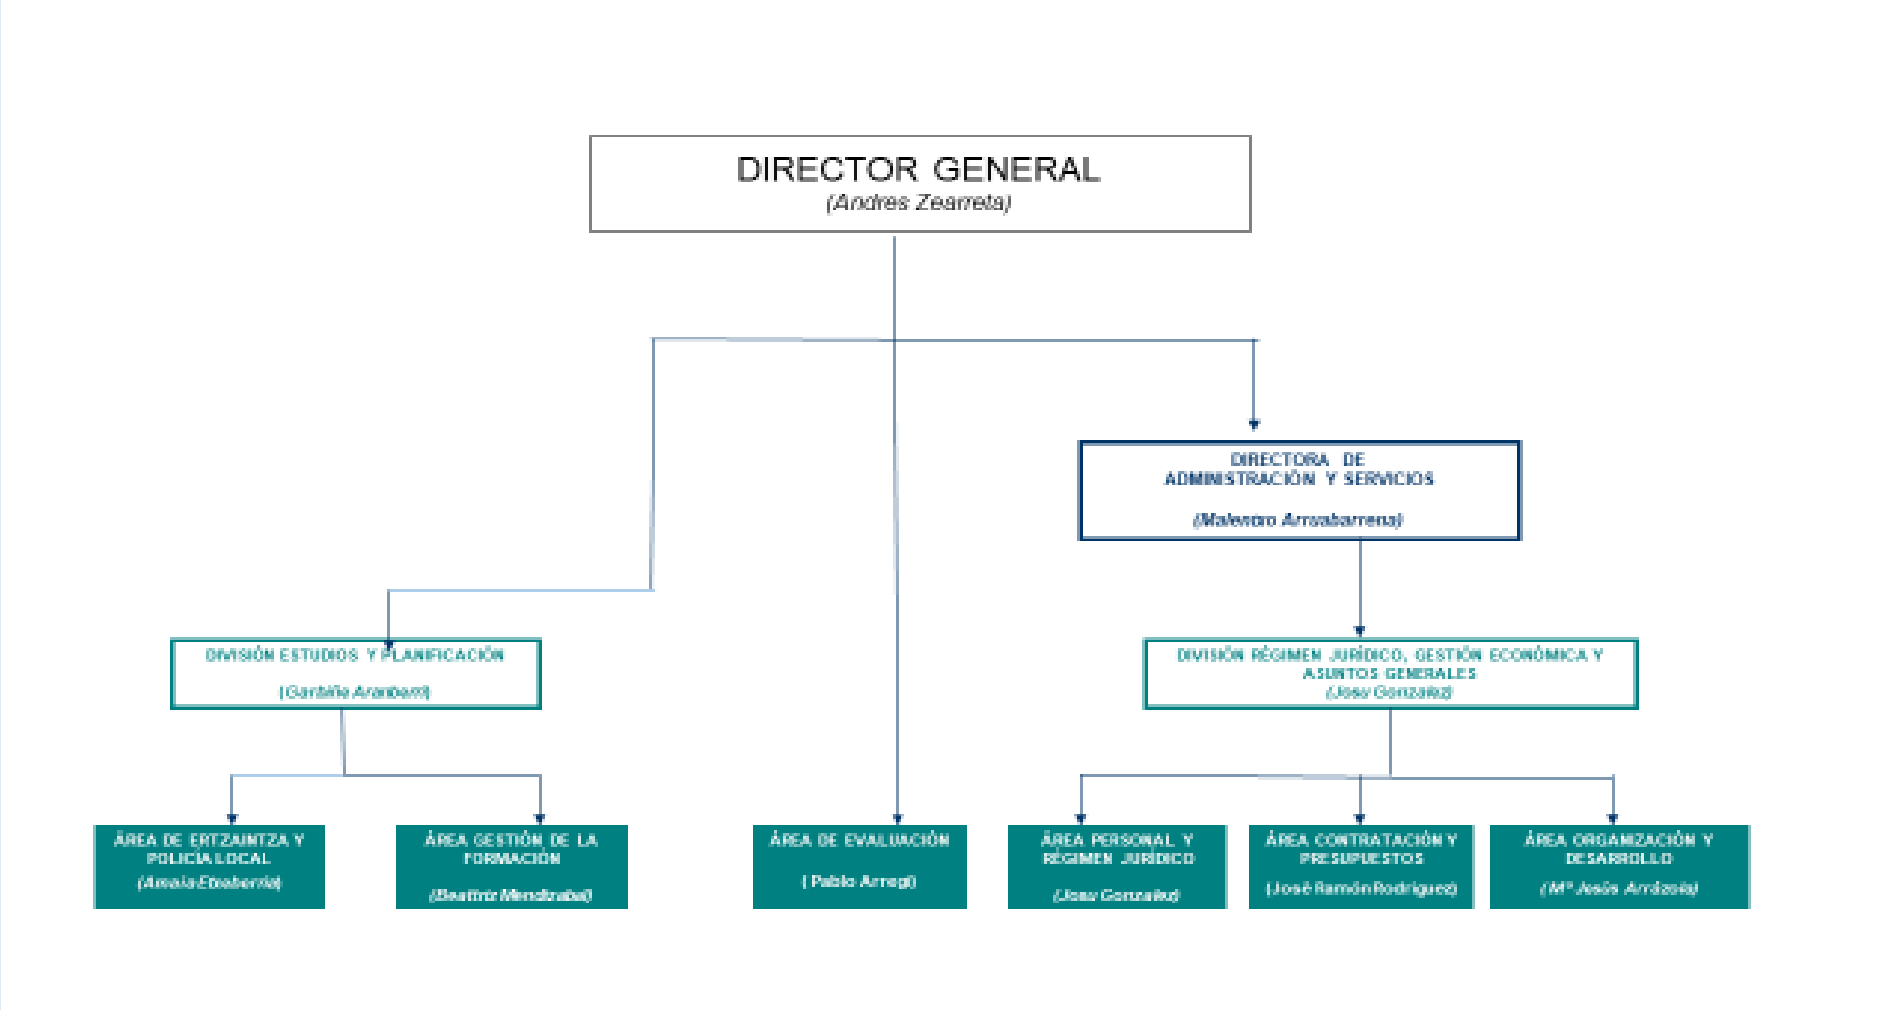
DIRECTOR GENERAL
(Andres Zearreta)

DIRECTORA DE ADMINISTRACIÓN Y SERVICIOS
(Malentxo Arruabarrena)

DIVISIÓN ESTUDIOS Y PLANIFICACIÓN
(Garbiñe Aranberri)

DIVISIÓN RÉGIMEN JURÍDICO, GESTIÓN ECONÓMICA Y ASUNTOS GENERALES
(Josu Gonzalez)

ÁREA DE ERTZAINTZA Y POLICIA LOCAL
(Amaia Etxeberria)

ÁREA GESTIÓN DE LA FORMACIÓN
(Beatriz Mendizabal)

ÁREA DE EVALUACIÓN
( Pablo Arregi)

ÁREA PERSONAL Y RÉGIMEN JURÍDICO
(Josu Gonzalez)

ÁREA CONTRATACIÓN Y PRESUPUESTOS
(José Ramón Rodriguez)

ÁREA ORGANIZACIÓN Y DESARROLLO
(Mª Jesús Arrázola)